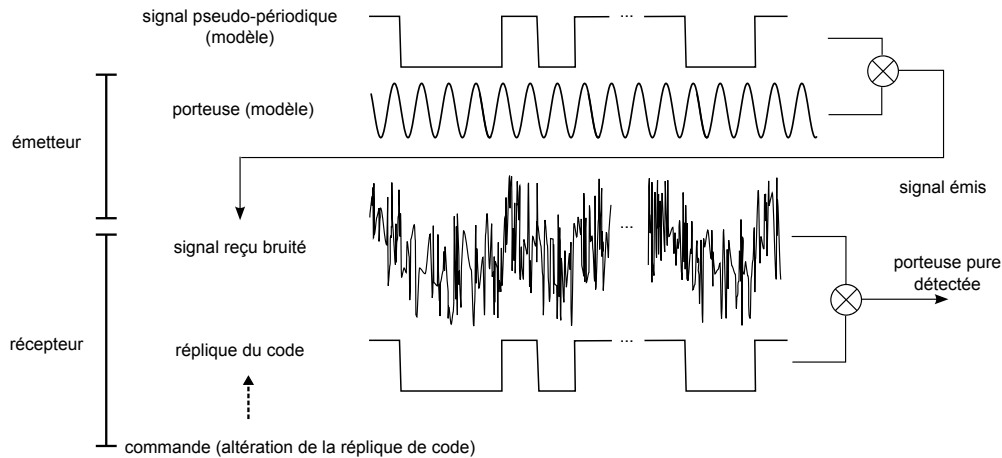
signal pseudo-périodique (modèle)

...

porteuse (modèle)

émetteur

signal émis

signal reçu bruité

...

porteuse pure détectée

récepteur

réplique du code

...

commande (altération de la réplique de code)